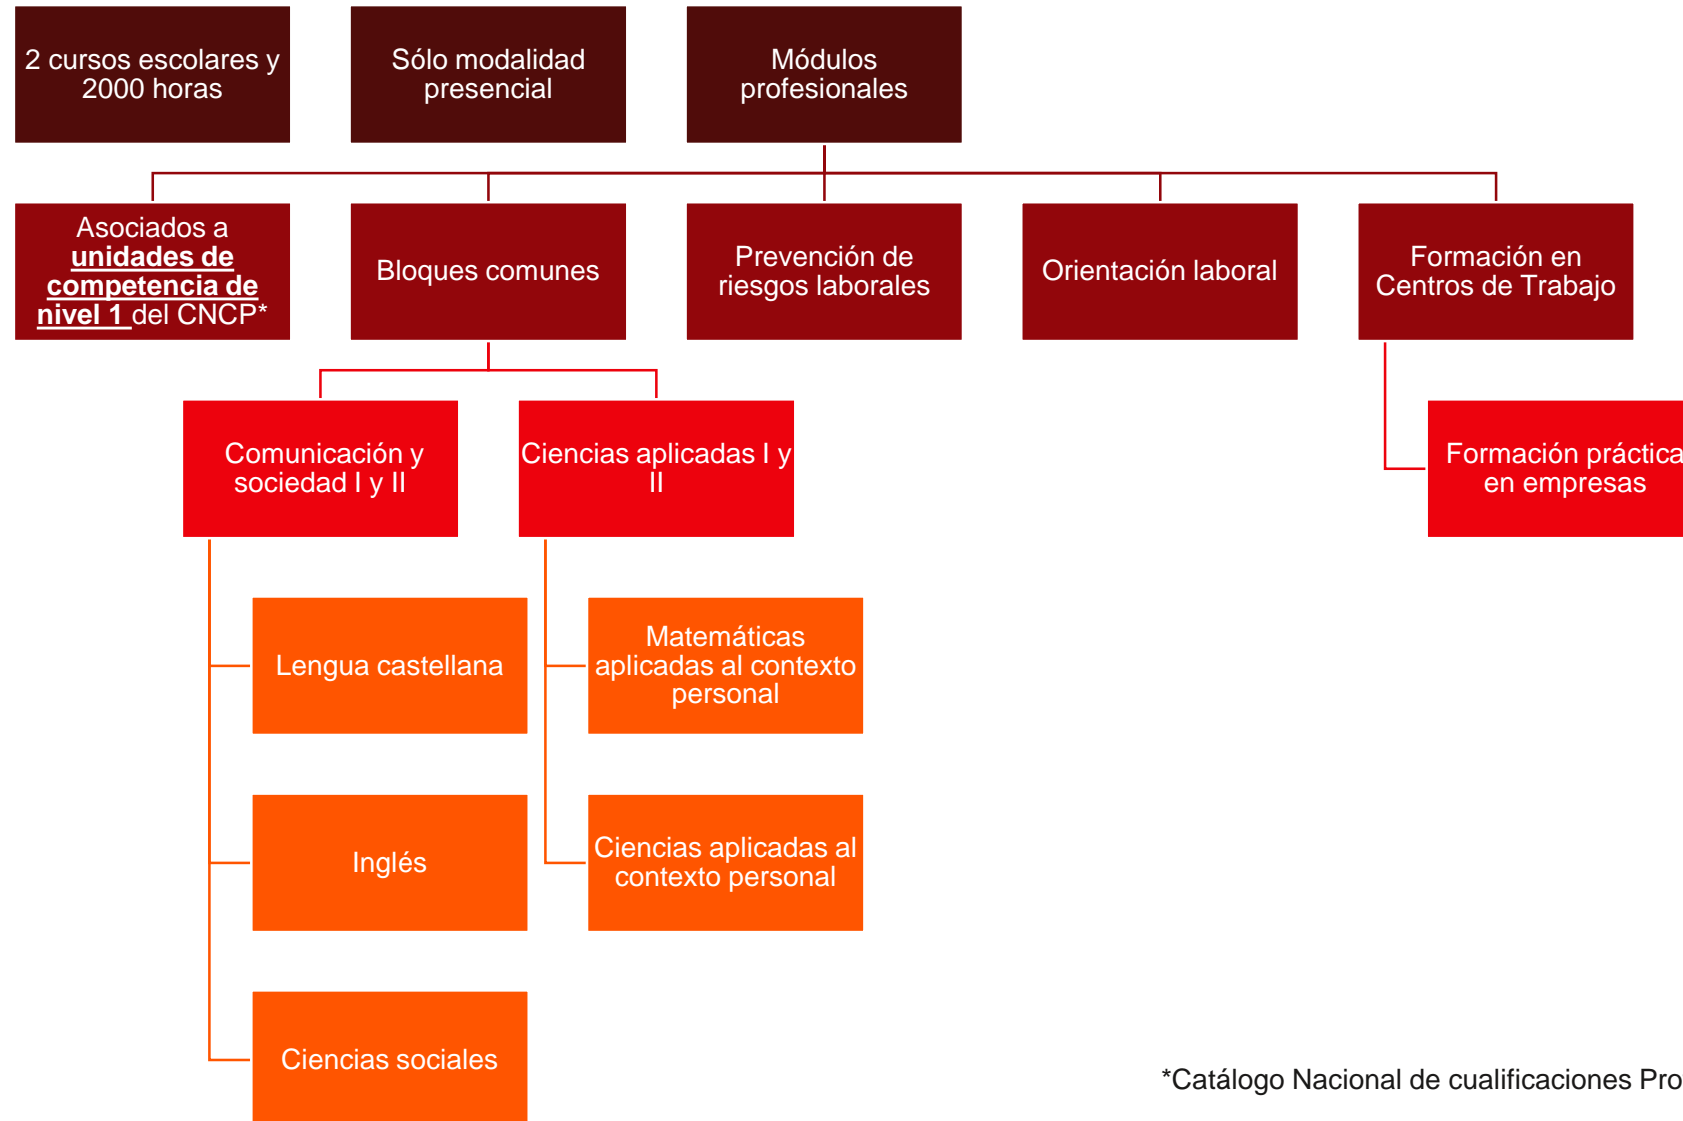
2 cursos escolares y 2000 horas

Sólo modalidad presencial

Módulos profesionales

Asociados a **unidades de competencia de nivel 1** del CNCP*

Bloques comunes

Prevención de riesgos laborales

Orientación laboral

Formación en Centros de Trabajo

Comunicación y sociedad I y II

Ciencias aplicadas I y II

Formación práctica en empresas

Lengua castellana

Matemáticas aplicadas al contexto personal

Inglés

Ciencias aplicadas al contexto personal

Ciencias sociales

*Catálogo Nacional de cualificaciones Pro